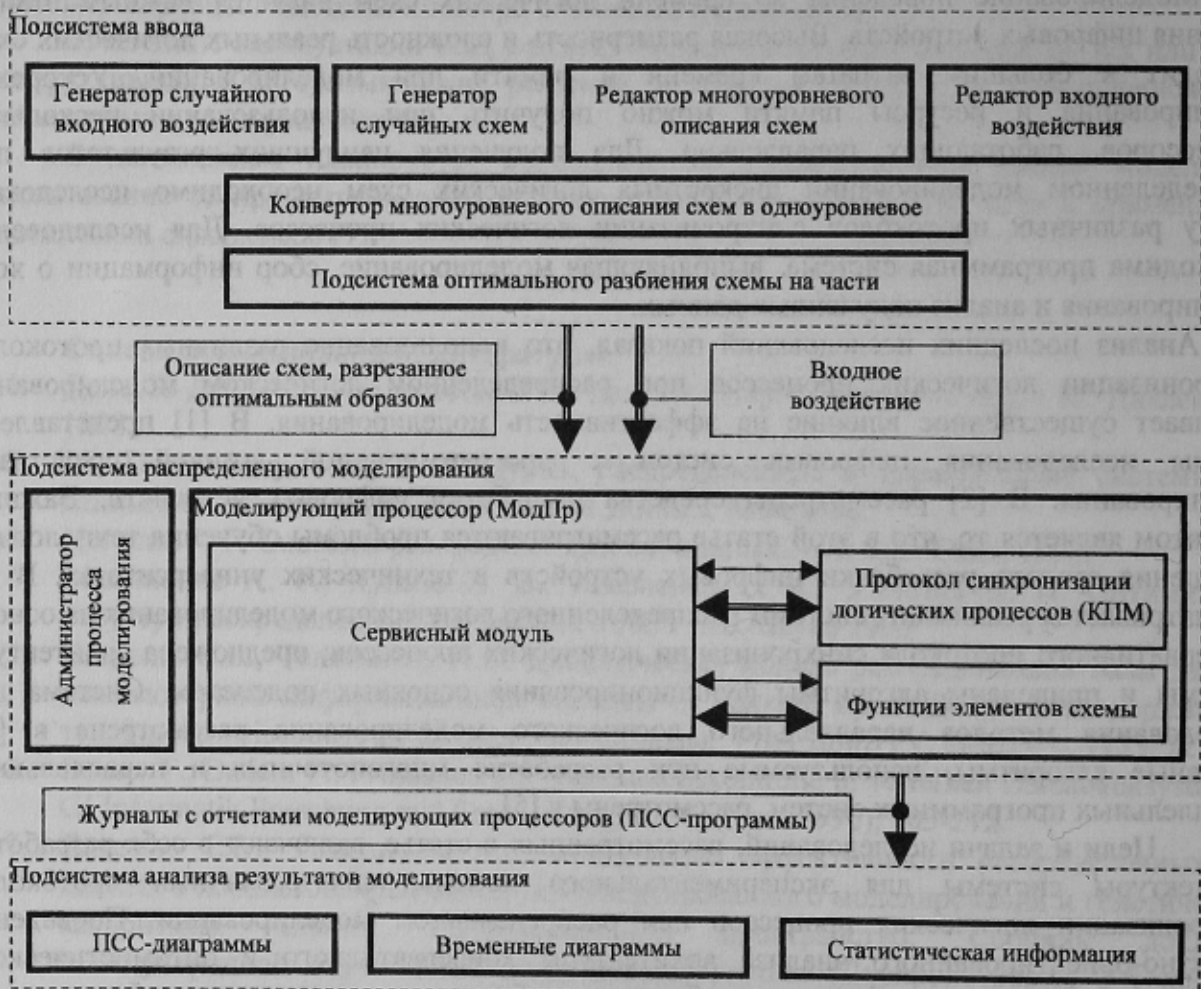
Подсистема ввода

Генератор случайного входного воздействия

Генератор случайных схем

Редактор многоуровневого описания схем

Редактор входного воздействия

Конвертор многоуровневого описания схем в одноуровневое

Подсистема оптимального разбиения схемы на части

Описание схем, разрезанное оптимальным образом

Входное воздействие

Подсистема распределенного моделирования

Администратор процесса моделирования

Моделирующий процессор (МодПр)

Сервисный модуль

Протокол синхронизации логических процессов (КПМ)

Функции элементов схемы

Журналы с отчетами моделирующих процессоров (ПСС-программы)

Подсистема анализа результатов моделирования

ПСС-диаграммы

Временные диаграммы

Статистическая информация